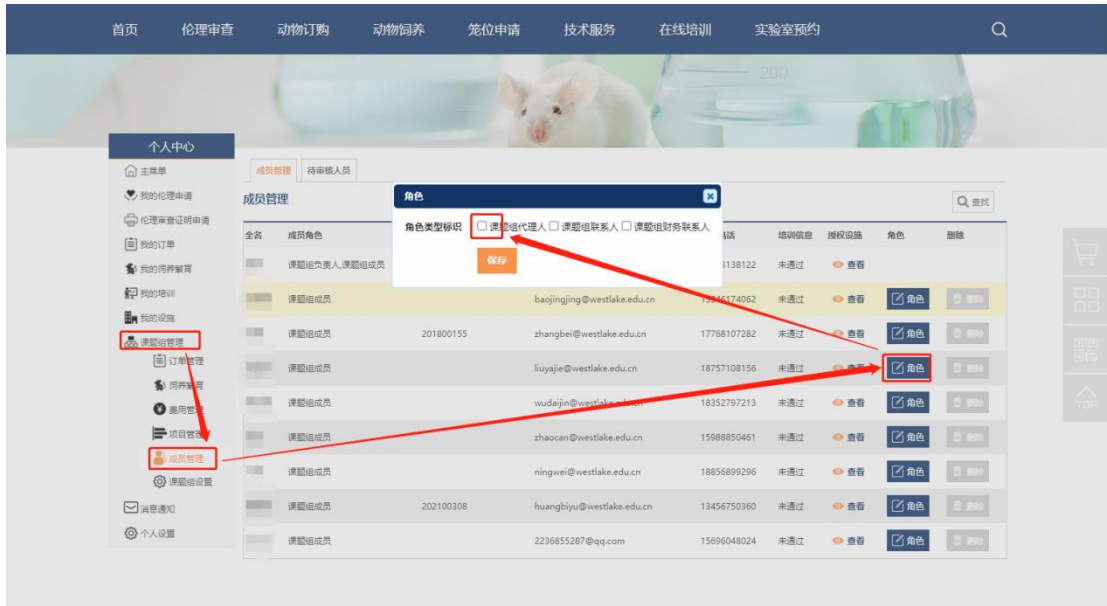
首页 伦理审查 动物订购 动物饲养 笼位申请 技术服务 在线培训 实验室预约

200

个人中心
主菜单
我的伦理申请
伦理审查证明申请
我的订单
我的饲养繁育
我的培训
我的设施
课题组管理
订单管理
饲养繁育
费用管理
项目管理
成员管理
课题组设置
消息通知
个人设置

成员管理 待审核人员

成员管理

查找

角色

角色类型标识 ☐ 课题组代理人 ☐ 课题组联系人 ☐ 课题组财务联系人

保存

| 全名 | 成员角色 | | | 电话 | 培训信息 | 授权设施 | 角色 | 删除 |
|---|---|---|---|---|---|---|---|---|
| | 课题组负责人,课题组成员 | | | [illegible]3138122 | 未通过 | 查看 | | |
| | 课题组成员 | | baojingjing@westlake.edu.cn | 13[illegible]6174062 | 未通过 | 查看 | 角色 | 删除 |
| | 课题组成员 | 201800155 | zhangbei@westlake.edu.cn | 17768107282 | 未通过 | 查看 | 角色 | 删除 |
| | 课题组成员 | | liuyajie@westlake.edu.cn | 18757108156 | 未通过 | 查看 | 角色 | 删除 |
| | 课题组成员 | | wudaijin@westlake.edu.cn | 18352797213 | 未通过 | 查看 | 角色 | 删除 |
| | 课题组成员 | | zhaocan@westlake.edu.cn | 15988850461 | 未通过 | 查看 | 角色 | 删除 |
| | 课题组成员 | | ningwei@westlake.edu.cn | 18856899296 | 未通过 | 查看 | 角色 | 删除 |
| | 课题组成员 | 202100308 | huangbiyu@westlake.edu.cn | 13456750360 | 未通过 | 查看 | 角色 | 删除 |
| | 课题组成员 | | 2236855287@qq.com | 15696048024 | 未通过 | 查看 | 角色 | 删除 |

TOP